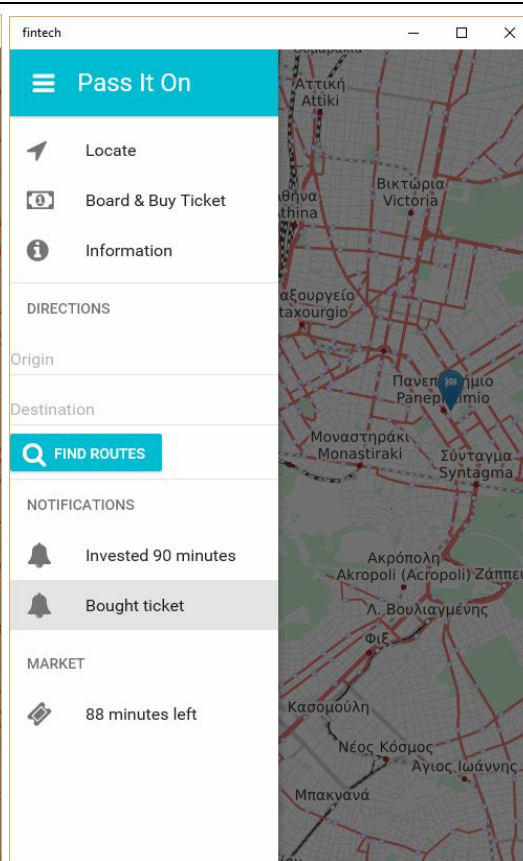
fintech

Pass It On

Locate

Board & Buy Ticket

Information

DIRECTIONS

Origin

Destination

FIND ROUTES

NOTIFICATIONS

Invested 90 minutes

Bought ticket

MARKET

88 minutes left

Αττική
Attiki

Αθήνα
Athina

Βικτώρια
Victoria

Μεταξουργείο
Metaxourgio

Πανεπιστήμιο
Panepistimio

Μοναστηράκι
Monastiraki

Σύνταγμα
Syntagma

Ακρόπολη
Akropoli (Acropoli) Ζάππει

Λ. Βουλιαγμένης

Φιξ

Κασομούλη

Νέος Κόσμος

Άγιος Ιωάννης

Μπακανά